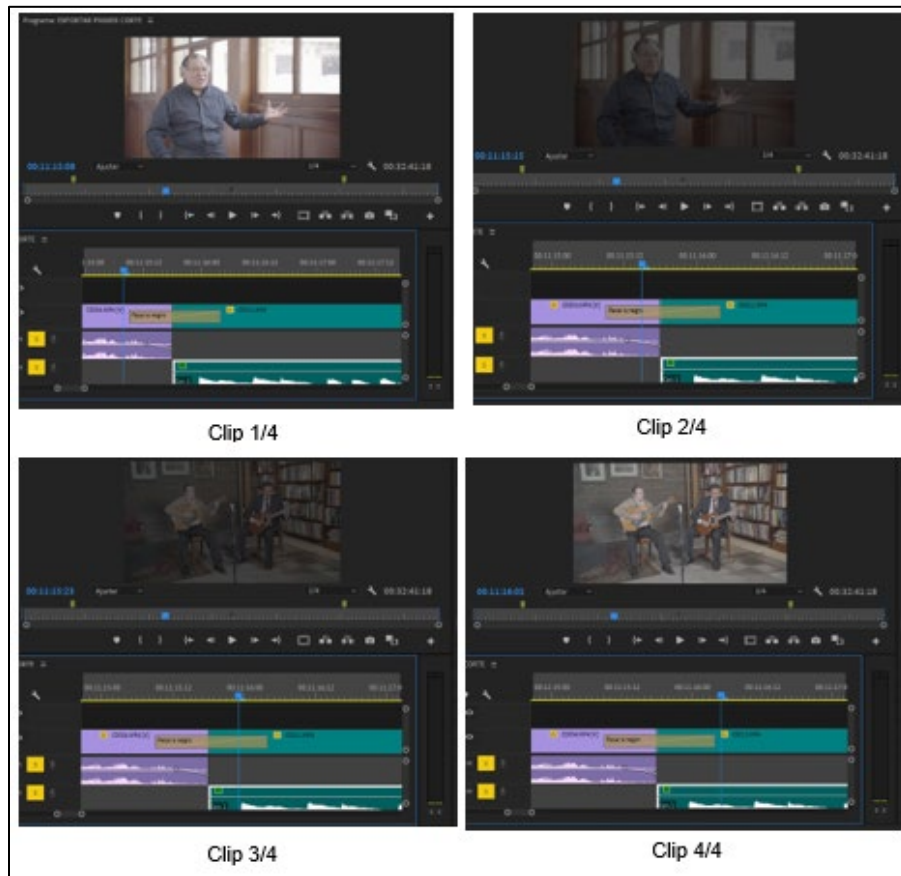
Programa: EXPORTAR PRIMER CORTE

00:11:15:08 Ajustar 1/4 00:32:41:18

Pasar a negro

Clip 1/4

00:11:15:15 Ajustar 1/4 00:32:41:18

Pasar a negro

Clip 2/4

00:11:15:23 Ajustar 1/4 00:32:41:18

Pasar a negro

Clip 3/4

00:11:16:01 Ajustar 1/4 00:32:41:18

Pasar a negro

Clip 4/4